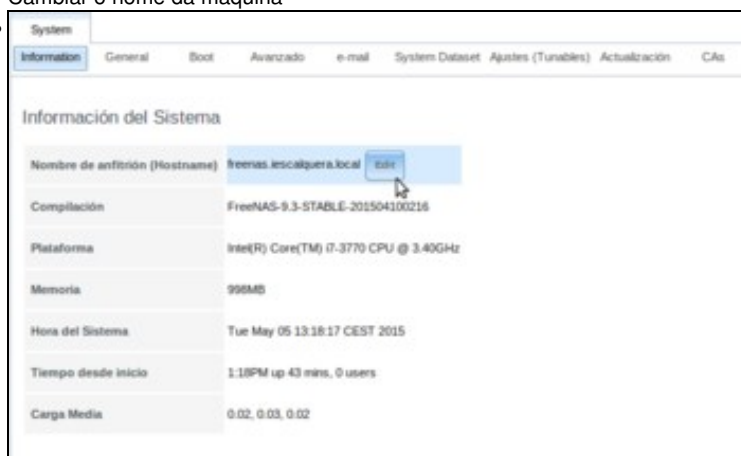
Cambiar o nome da máquina

System

Information | General | Boot | Avanzado | e-mail | System Dataset | Ajustes (Tunables) | Actualización | CAs

Información del Sistema

| | |
|---|---|
| Nombre de anfitrión (Hostname) | freenas.iescalquera.local Edit |
| Compilación | FreeNAS-9.3-STABLE-201504100216 |
| Plataforma | Intel(R) Core(TM) i7-3770 CPU @ 3.40GHz |
| Memoria | 998MB |
| Hora del Sistema | Tue May 05 13:18:17 CEST 2015 |
| Tiempo desde inicio | 1:18PM up 43 mins, 0 users |
| Carga Media | 0.02, 0.03, 0.02 |